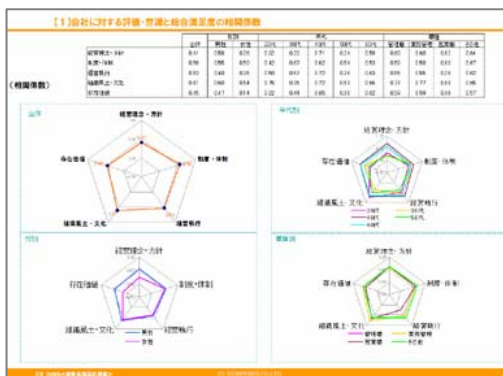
【1】自社に対する評価・意識と総合満足度の相関係数

（相関係数）

全体

経営理念・方針

各位価値

制度・体制

組織風土・文化

業務執行

年代別

経営理念・方針

存在価値

制度・体制

組織風土・文化

業務執行

性別

経営理念・方針

存在価値

制度・体制

組織風土・文化

業務執行

男性

女性

職種別

経営理念・方針

存在価値

制度・体制

組織風土・文化

業務執行

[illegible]